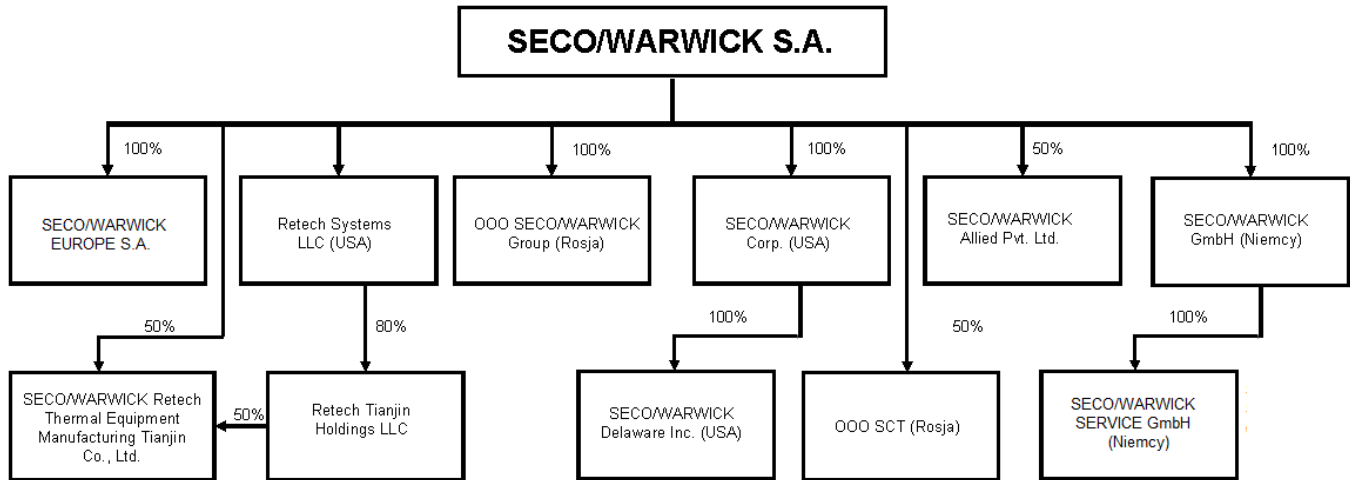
SECO/WARWICK S.A.

100%

SECO/WARWICK EUROPE S.A.

Retech Systems LLC (USA)

100%

OOO SECO/WARWICK Group (Rosja)

100%

SECO/WARWICK Corp. (USA)

50%

SECO/WARWICK Allied Pvt. Ltd.

100%

SECO/WARWICK GmbH (Niemcy)

50%

80%

100%

50%

100%

SECO/WARWICK Retech Thermal Equipment Manufacturing Tianjin Co., Ltd.

50%

Retech Tianjin Holdings LLC

SECO/WARWICK Delaware Inc. (USA)

OOO SCT (Rosja)

SECO/WARWICK SERVICE GmbH (Niemcy)